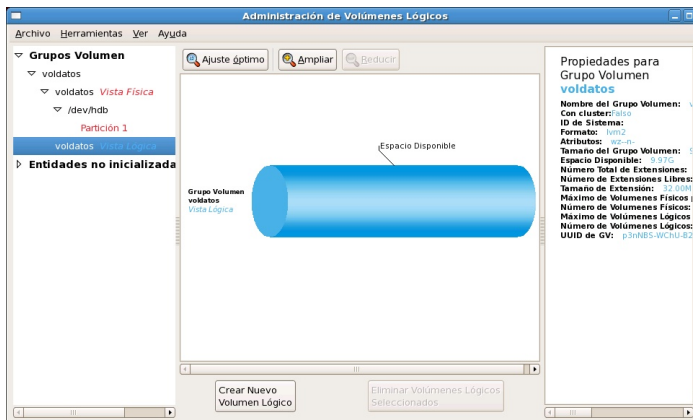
Administración de Volúmenes Lógicos

Archivo Herramientas Ver Ayuda

Grupos Volumen
voldatos
voldatos Vista Física
/dev/hdb
Partición 1
voldatos Vista Lógica
Entidades no inicializada

Ajuste óptimo
Ampliar
Reducir

Espacio Disponible

Grupo Volumen
voldatos
Vista Lógica

Crear Nuevo Volumen Lógico

Eliminar Volúmenes Lógicos Seleccionados

Propiedades para Grupo Volumen
voldatos

Nombre del Grupo Volumen: v
Con cluster: Falso
ID de Sistema:
Formato: lvm2
Atributos: wz--n-
Tamaño del Grupo Volumen: 9
Espacio Disponible: 9.97G
Número Total de Extensiones:
Número de Extensiones Libres:
Tamaño de Extensión: 32.00M
Máximo de Volúmenes Físicos
Número de Volúmenes Físicos:
Máximo de Volúmenes Lógicos
Número de Volúmenes Lógicos:
UUID de GV: p3nNBS-WChU-B2